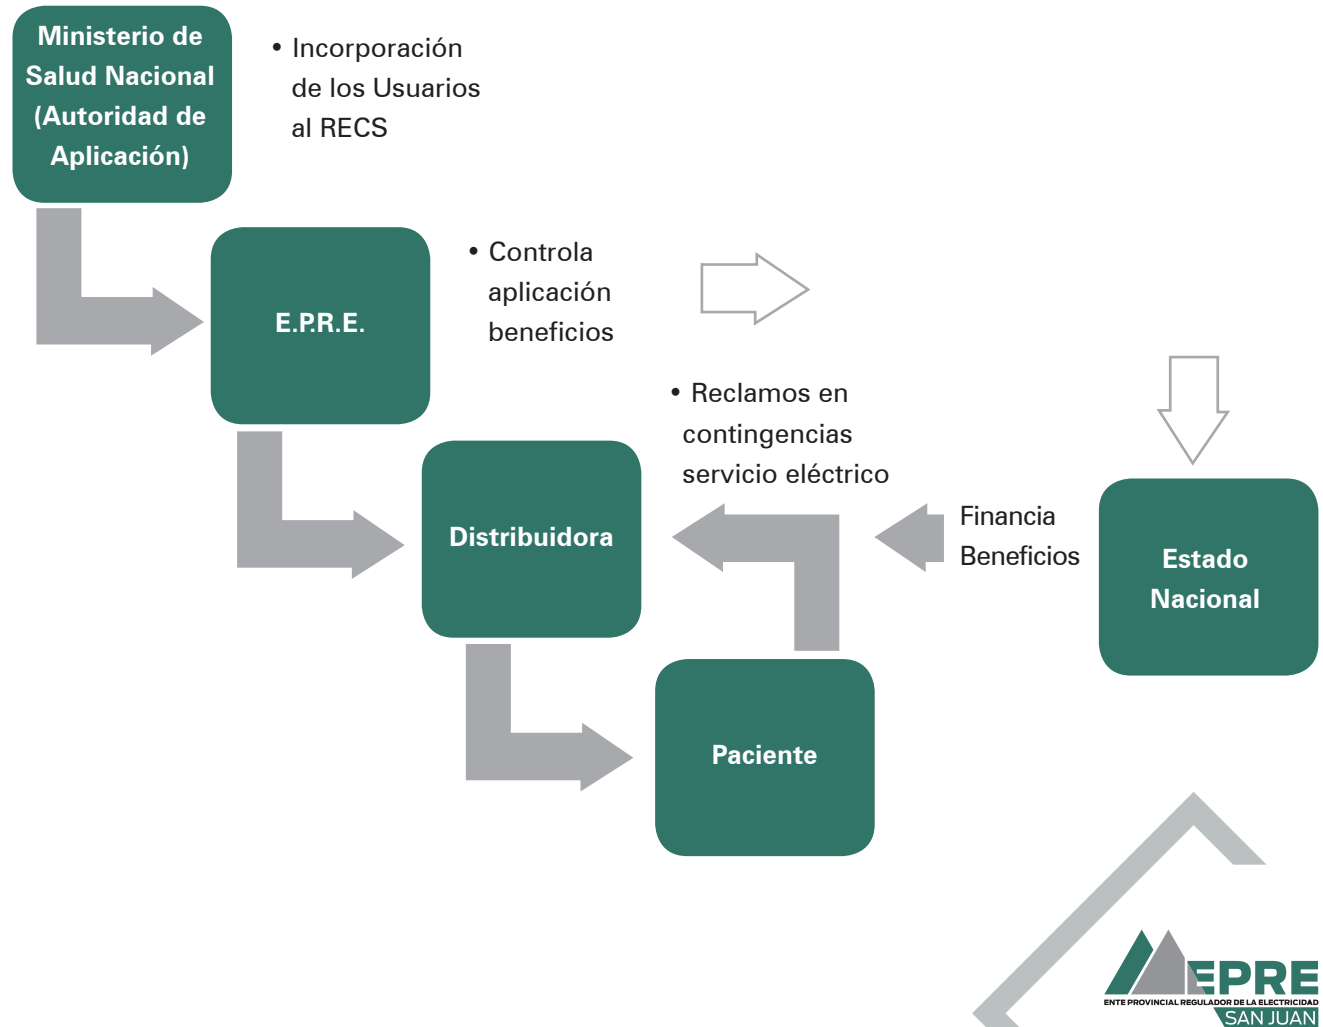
Ministerio de Salud Nacional (Autoridad de Aplicación)

• Incorporación de los Usuarios al RECS

E.P.R.E.

• Controla aplicación beneficios

• Reclamos en contingencias servicio eléctrico

Distribuidora

Financia Beneficios

Estado Nacional

Paciente

EPRE
ENTE PROVINCIAL REGULADOR DE LA ELECTRICIDAD
SAN JUAN